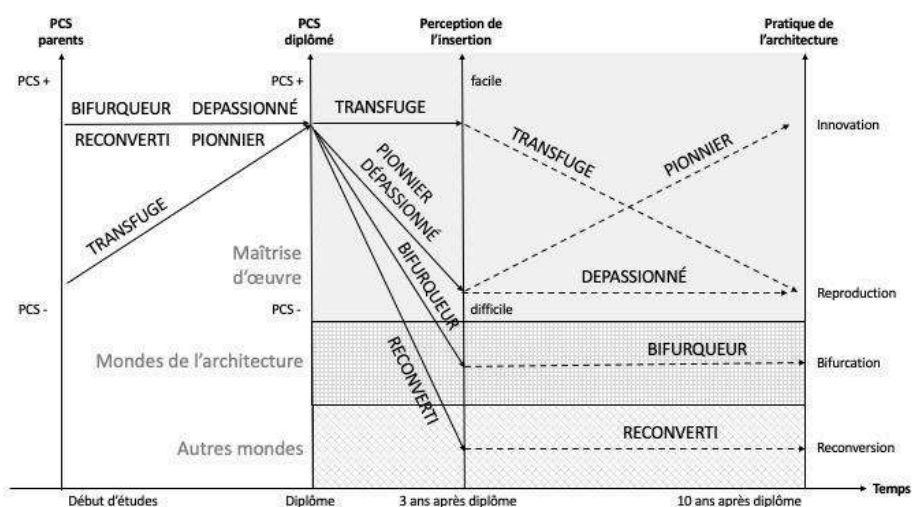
PCS parents
PCS diplômé
Perception de l'insertion
Pratique de l'architecture

PCS +
PCS +
facile

BIFURQUEUR
DEPASSIONNÉ
TRANSFUGE
RECONVERTI
PIONNIER

Innovation

TRANSFUGE
PIONNIER
PIONNIER
DÉPASSIONNÉ

TRANSFUGE

Maîtrise d'œuvre

BIFURQUEUR

DEPASSIONNÉ

PCS -
PCS -
difficile

Reproduction

Mondes de l'architecture
RECONVERTI
BIFURQUEUR
Bifurcation

Autres mondes
RECONVERTI
Reconversion

Début d'études
Diplôme
3 ans après diplôme
10 ans après diplôme
Temps